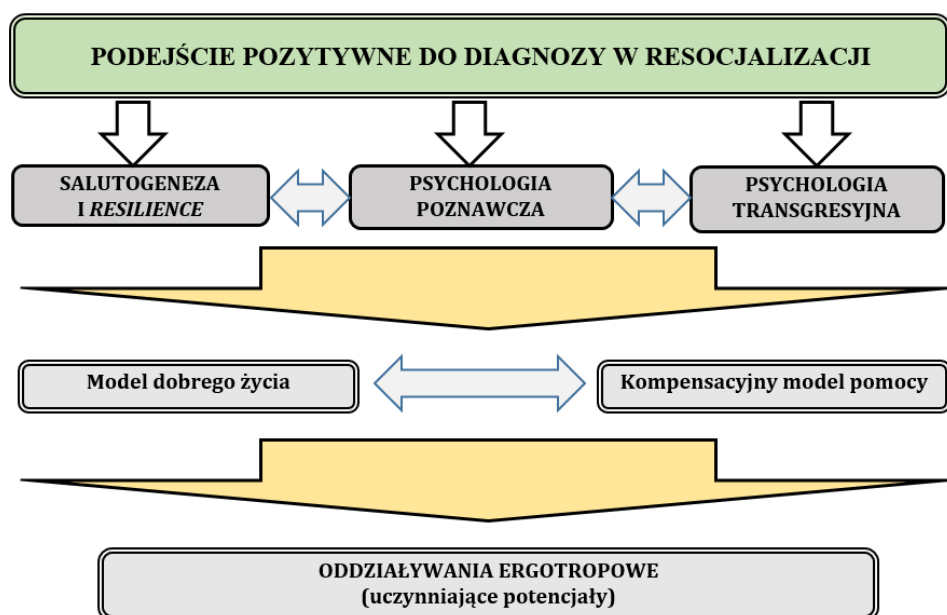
PODEJŚCIE POZYTYWNE DO DIAGNOZY W RESOCJALIZACJI

SALUTOGENEZA I *RESILIENCE*

PSYCHOLOGIA POZNAWCZA

PSYCHOLOGIA TRANSGRESYJNA

Model dobrego życia

Kompensacyjny model pomocy

ODDZIAŁYWANIA ERGOTROPOWE
(uczynniające potencjały)